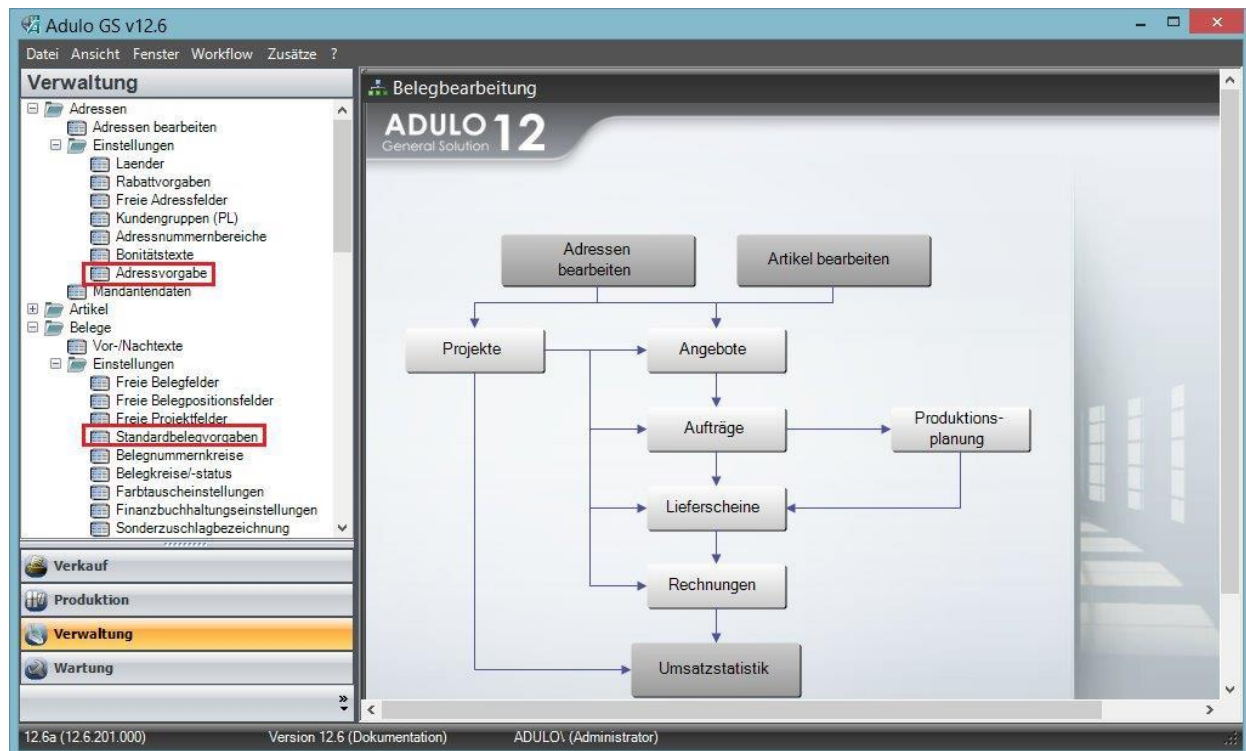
Adulo GS v12.6

Datei Ansicht Fenster Workflow Zusätze ?

Verwaltung

Adressen
Adressen bearbeiten
Einstellungen
Laender
Rabattvorgaben
Freie Adressfelder
Kundengruppen (PL)
Adressnummernbereiche
Bonitätstexte
Adressvorgabe
Mandantendaten
Artikel
Belege
Vor-/Nachtexte
Einstellungen
Freie Belegfelder
Freie Belegpositionsfelder
Freie Projektfelder
Standardbelegvorgaben
Belegnummernkreise
Belegkreise/-status
Farbtauscheinstellungen
Finanzbuchhaltungseinstellungen
Sonderzuschlagbezeichnung

Verkauf
Produktion
Verwaltung
Wartung

Belegbearbeitung

ADULO 12
General Solution

Adressen bearbeiten
Artikel bearbeiten
Projekte
Angebote
Aufträge
Produktions-planung
Lieferscheine
Rechnungen
Umsatzstatistik

12.6a (12.6.201.000) Version 12.6 (Dokumentation) ADULO\ (Administrator)